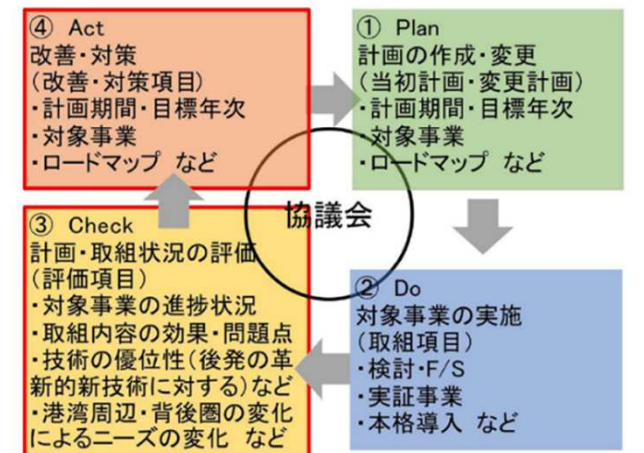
④ Act
改善・対策
(改善・対策項目)
・計画期間・目標年次
・対象事業
・ロードマップ など

① Plan
計画の作成・変更
(当初計画・変更計画)
・計画期間・目標年次
・対象事業
・ロードマップ など

協議会

③ Check
計画・取組状況の評価
(評価項目)
・対象事業の進捗状況
・取組内容の効果・問題点
・技術の優位性(後発の革新的新技術に対する)など
・港湾周辺・背後圏の変化によるニーズの変化 など

② Do
対象事業の実施
(取組項目)
・検討・F/S
・実証事業
・本格導入 など